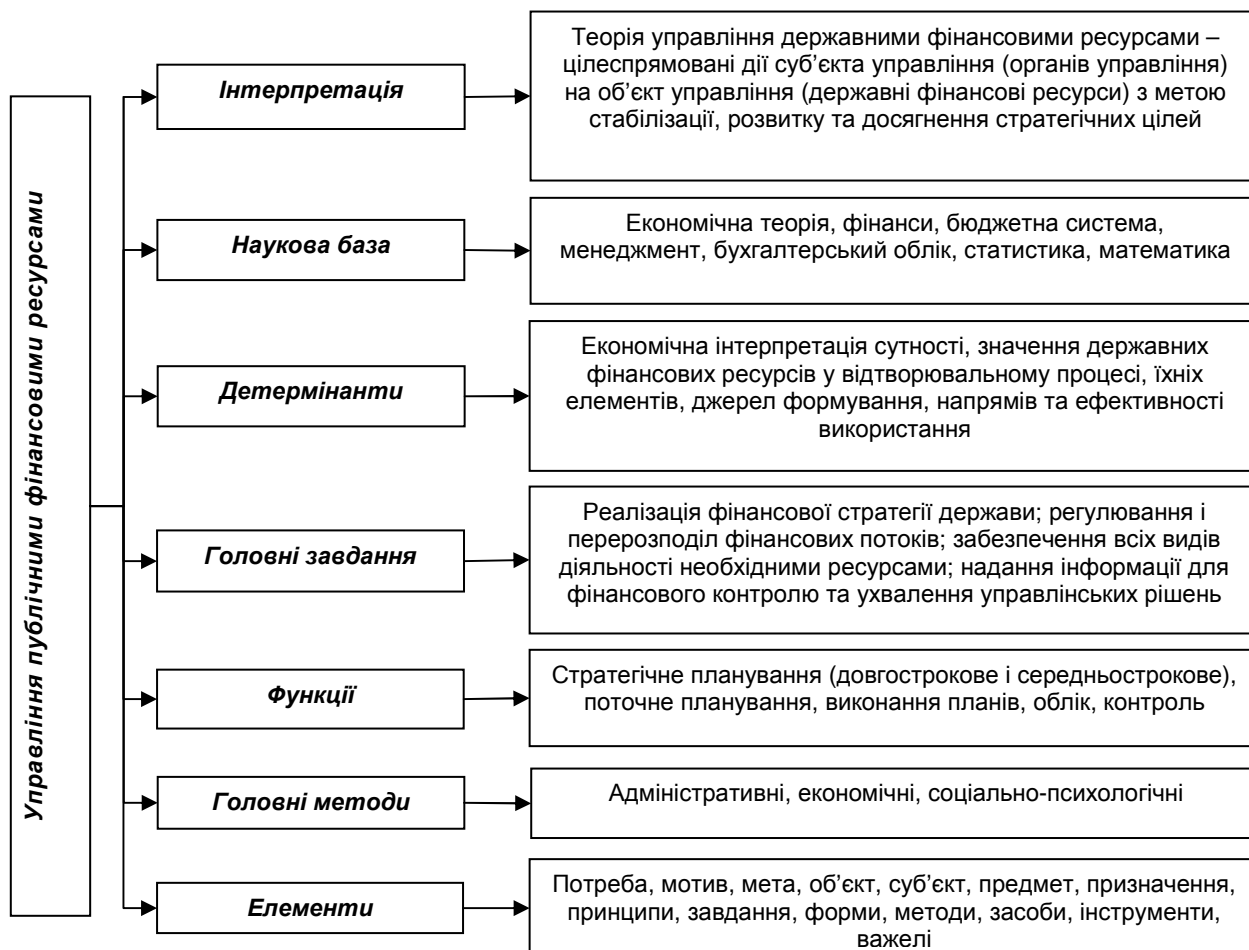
Управління публічними фінансовими ресурсами

Інтерпретація

Теорія управління державними фінансовими ресурсами – цілеспрямовані дії суб’єкта управління (органів управління) на об’єкт управління (державні фінансові ресурси) з метою стабілізації, розвитку та досягнення стратегічних цілей

Наукова база

Економічна теорія, фінанси, бюджетна система, менеджмент, бухгалтерський облік, статистика, математика

Детермінанти

Економічна інтерпретація сутності, значення державних фінансових ресурсів у відтворювальному процесі, їхніх елементів, джерел формування, напрямів та ефективності використання

Головні завдання

Реалізація фінансової стратегії держави; регулювання і перерозподіл фінансових потоків; забезпечення всіх видів діяльності необхідними ресурсами; надання інформації для фінансового контролю та ухвалення управлінських рішень

Функції

Стратегічне планування (довгострокове і середньострокове), поточне планування, виконання планів, облік, контроль

Головні методи

Адміністративні, економічні, соціально-психологічні

Елементи

Потреба, мотив, мета, об’єкт, суб’єкт, предмет, призначення, принципи, завдання, форми, методи, засоби, інструменти, важелі